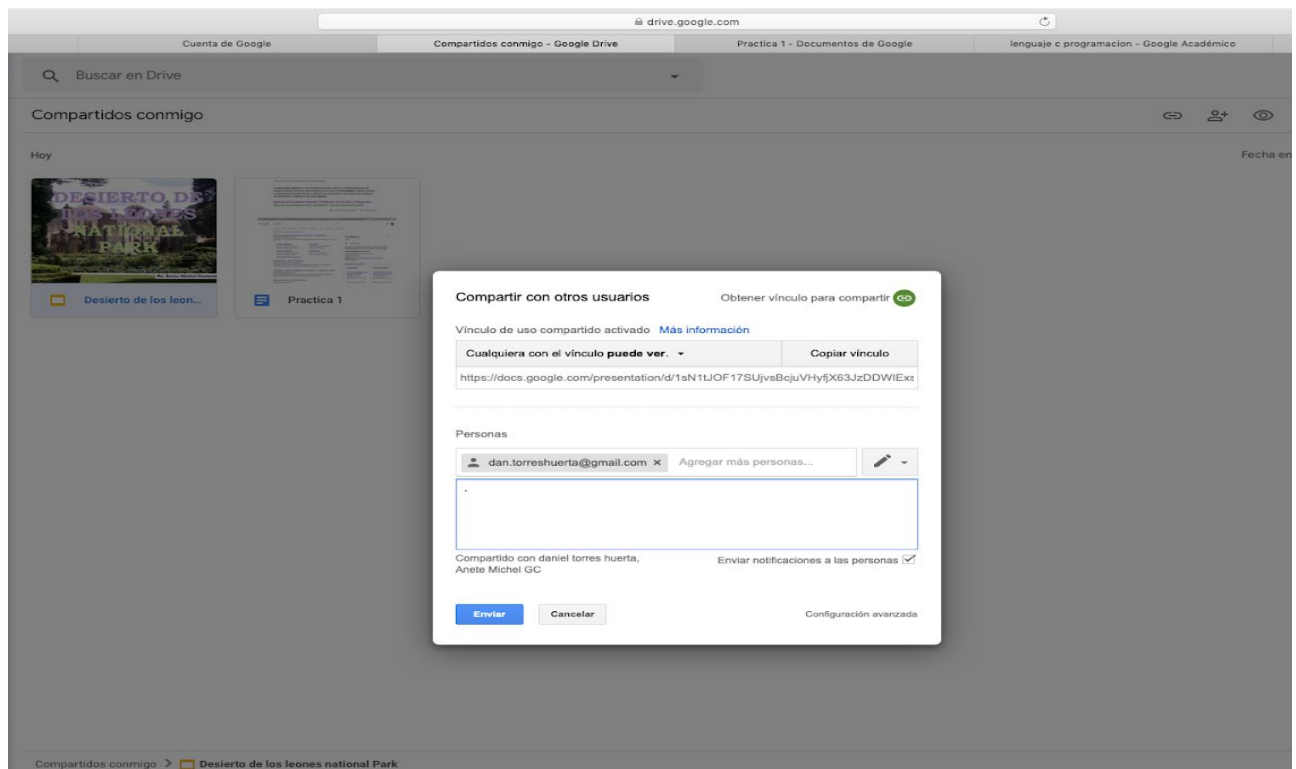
drive.google.com

Cuenta de Google | Compartidos conmigo - Google Drive | Practica 1 - Documentos de Google | lenguaje c programacion - Google Académico

Buscar en Drive

Compartidos conmigo

Hoy

Fecha en

DESIERTO DE LOS LEONES NATIONAL PARK

Desierto de los leon...

Practica 1

Compartir con otros usuarios

Obtener vínculo para compartir

Vínculo de uso compartido activado Más información

Cualquiera con el vínculo **puede ver.**

Copiar vínculo

https://docs.google.com/presentation/d/1sN1tJOF17SUjvsBcjuVHyfjX63JzDDWIEx

Personas

dan.torreshuerta@gmail.com ×

Agregar más personas...

Compartido con daniel torres huerta, Anete Michel GC

Enviar notificaciones a las personas

Enviar

Cancelar

Configuración avanzada

Compartidos conmigo > **Desierto de los leones national Park**